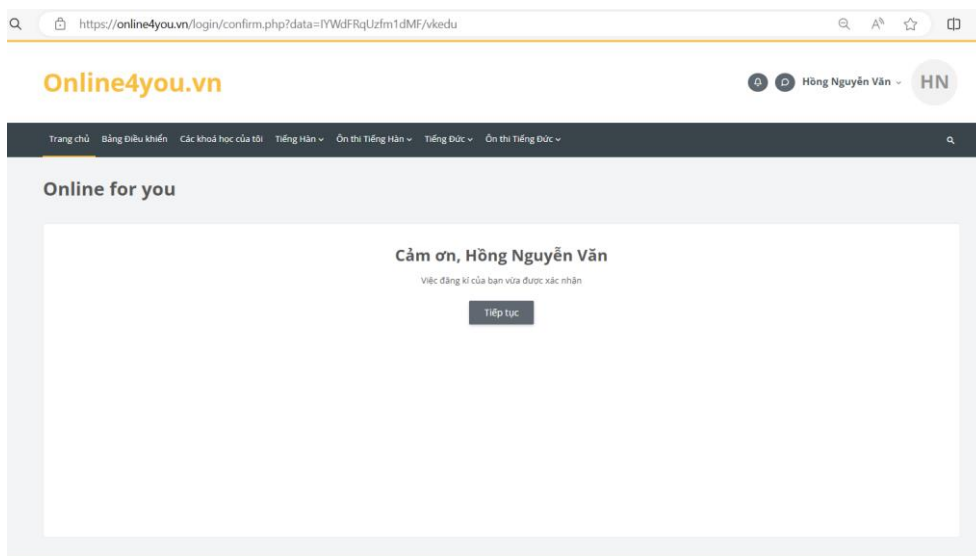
https://online4you.vn/login/confirm.php?data=IYWdFRqUzfm1dMF/vkedu

Online4you.vn

Hồng Nguyễn Văn HN

Trang chủ Bảng Điều khiển Các khoá học của tôi Tiếng Hàn Ôn thi Tiếng Hàn Tiếng Đức Ôn thi Tiếng Đức

Online for you

Cảm ơn, Hồng Nguyễn Văn

Việc đăng kí của bạn vừa được xác nhận

Tiếp tục